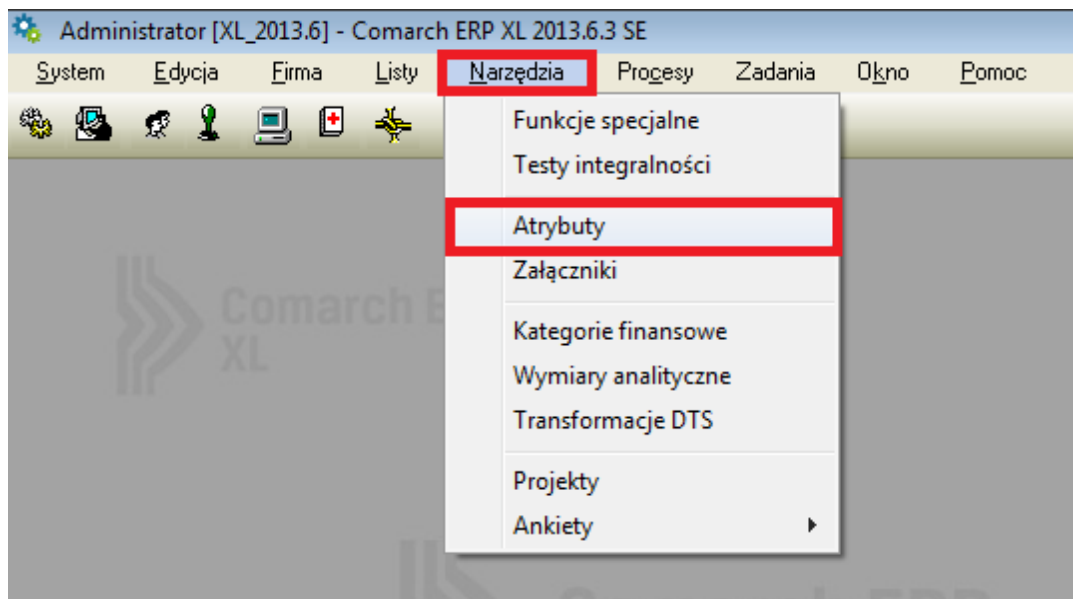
Administrator [XL_2013.6] - Comarch ERP XL 2013.6.3 SE

System Edycja Firma Listy Narzędzia Procesy Zadania Okno Pomoc

Funkcje specjalne
Testy integralności
Atrybuty
Załączniki
Kategorie finansowe
Wymiary analityczne
Transformacje DTS
Projekty
Ankiety

Comarch E
XL